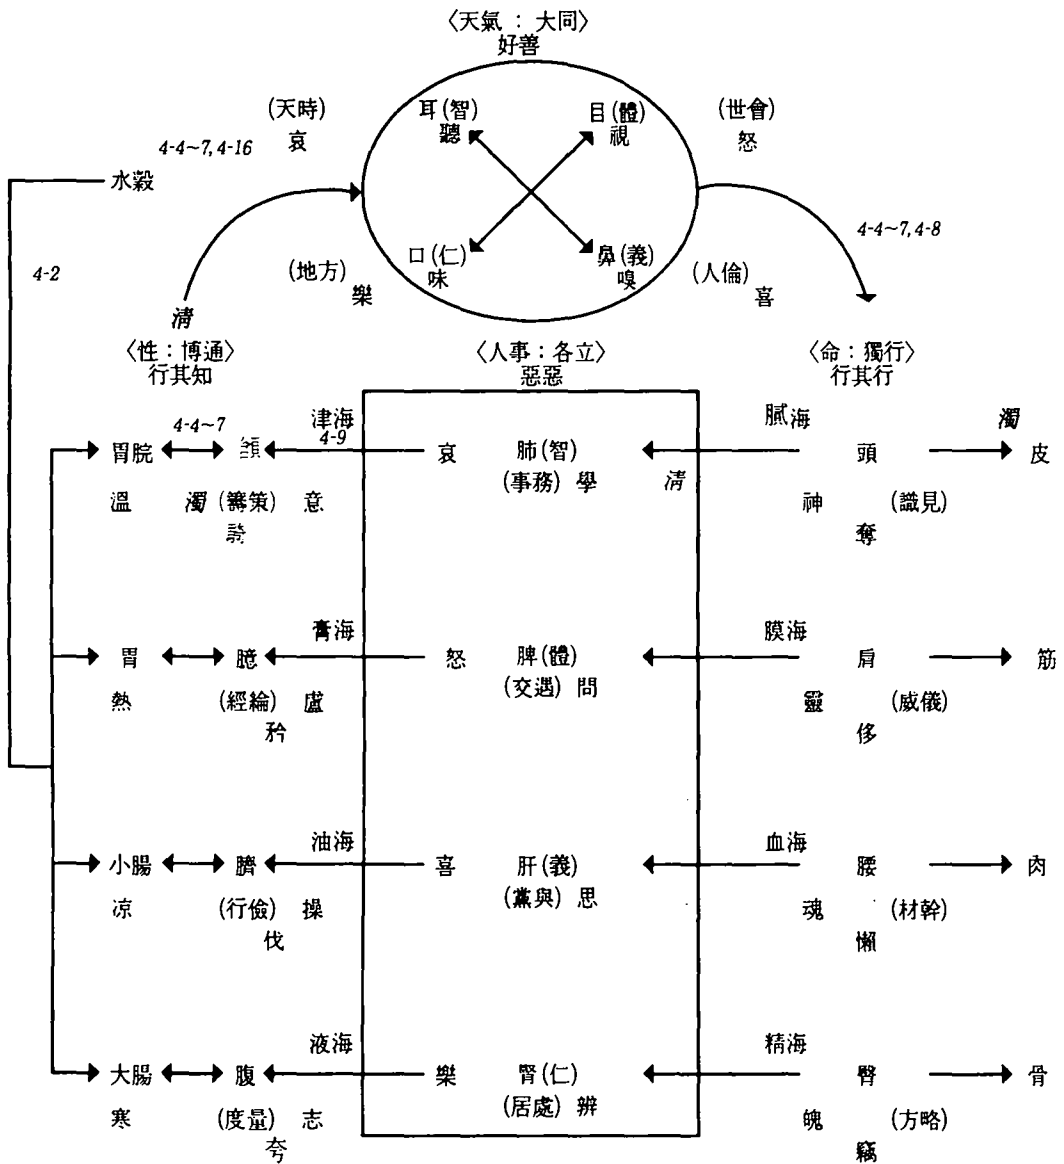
〈天氣 : 大同〉
好善

(天時)
哀

4-4~7, 4-16

耳(智)
聽

目(體)
視

(世會)
怒

水穀

4-2

口(仁)
味

鼻(義)
嗅

4-4~7, 4-8

(地方)
樂

(人倫)
喜

清

〈性 : 博通〉
行其知

〈人事 : 各立〉
惡惡

〈命 : 獨行〉
行其行

4-4~7

津海
4-9

膩海

濁

胃脘 頷 哀 肺(智) 頭 皮

(事務) 學 清

溫 濁 (籌策) 意 神 (識見)

詐 奪

膏海 膜海

胃 臆 怒 脾(體) 肩 筋

(交遇) 問

熱 (經綸) 慮 靈 (威儀)

矜 侈

油海 血海

小腸 臍 喜 肝(義) 腰 肉

(黨與) 思

凉 (行儉) 操 魂 (材幹)

伐 懶

液海 精海

大腸 腹 樂 腎(仁) 臀 骨

(居處) 辨

寒 (度量) 志 魄 (方略)

夸 竊